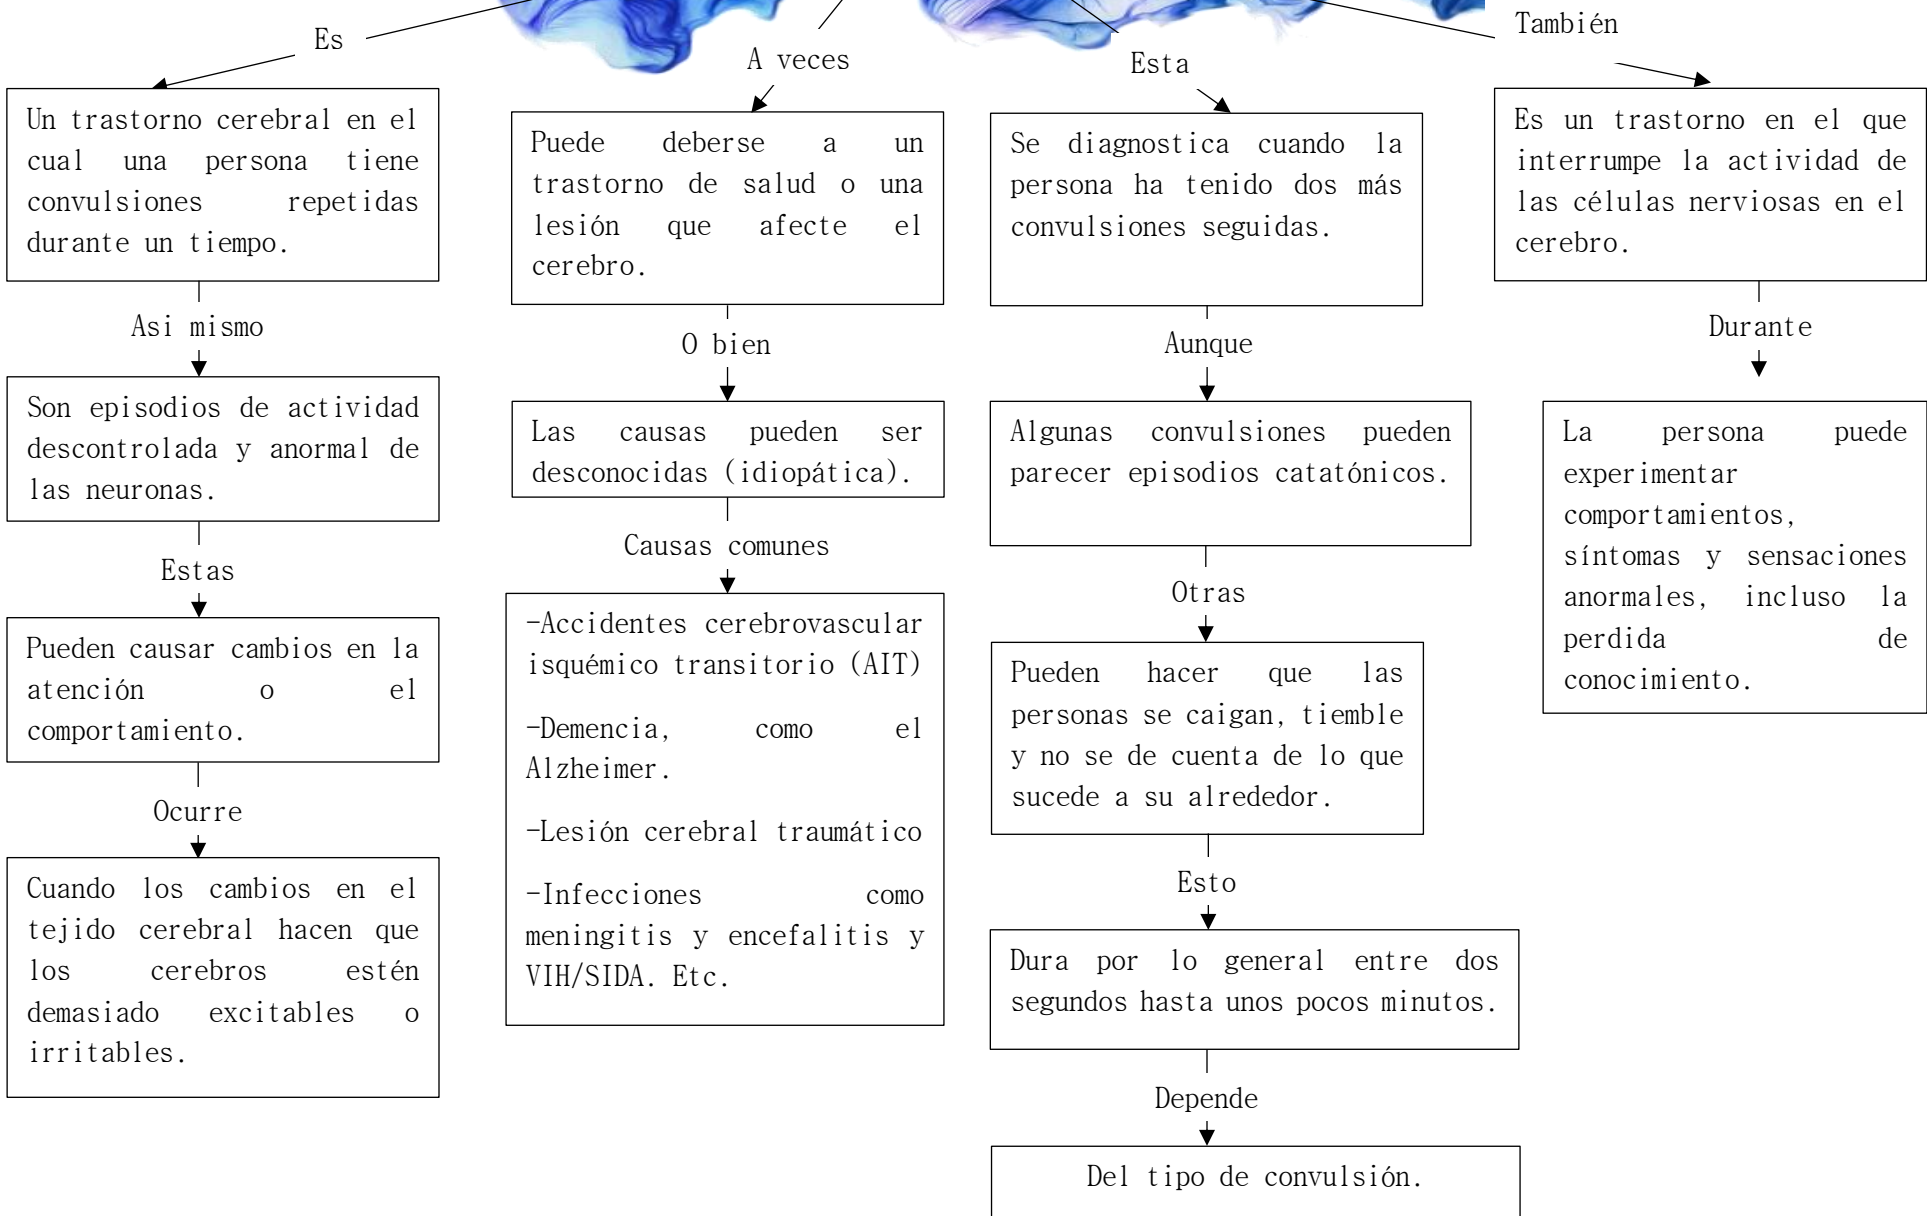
Es

Un trastorno cerebral en el cual una persona tiene convulsiones repetidas durante un tiempo.

Asi mismo

Son episodios de actividad descontrolada y anormal de las neuronas.

Estas

Pueden causar cambios en la atención o el comportamiento.

Ocurre

Cuando los cambios en el tejido cerebral hacen que los cerebros estén demasiado excitables o irritables.

A veces

Puede deberse a un trastorno de salud o una lesión que afecte el cerebro.

O bien

Las causas pueden ser desconocidas (idiopática).

Causas comunes

-Accidentes cerebrovascular isquémico transitorio (AIT)

-Demencia, como el Alzheimer.

-Lesión cerebral traumático

-Infecciones como meningitis y encefalitis y VIH/SIDA. Etc.

Esta

Se diagnostica cuando la persona ha tenido dos más convulsiones seguidas.

Aunque

Algunas convulsiones pueden parecer episodios catatónicos.

Otras

Pueden hacer que las personas se caigan, tiemble y no se de cuenta de lo que sucede a su alrededor.

Esto

Dura por lo general entre dos segundos hasta unos pocos minutos.

Depende

Del tipo de convulsión.

También

Es un trastorno en el que interrumpe la actividad de las células nerviosas en el cerebro.

Durante

La persona puede experimentar comportamientos, síntomas y sensaciones anormales, incluso la perdida de conocimiento.